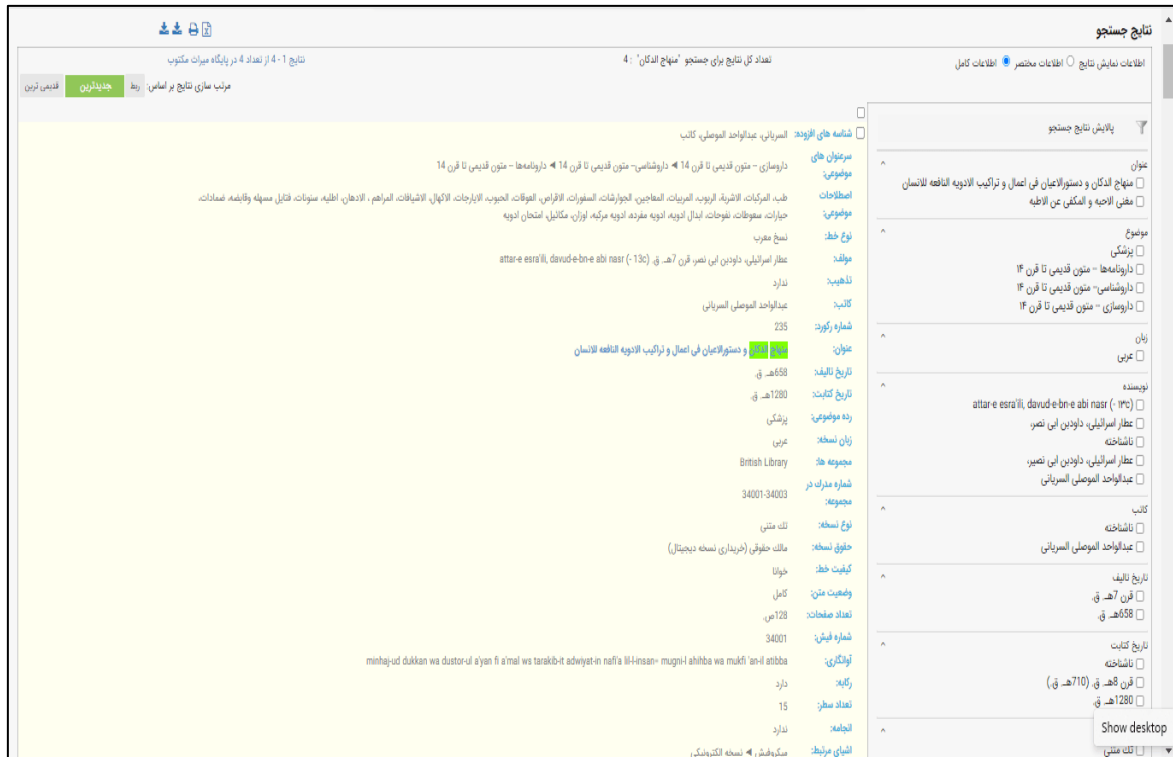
نتایج جستجو

اطلاعات نمایش نتایج ○ اطلاعات مختصر ● اطلاعات کامل

تعداد کل نتایج برای جستجو "منهاج الدکان" : 4

نتایج 1 - 4 از تعداد 4 در پایگاه میراث مکتوب

مرتب سازی نتایج بر اساس: ربط جدیدترین قدیمی ترین

پالایش نتایج جستجو

عنوان
☐ منهاج الدکان و دستورالاعیان فی اعمال و تراکیب الادویه النافعه للانسان
☐ مغنی الاحبه و المکفی عن الاطبه

موضوع
☐ پزشکی
☐ دارونامه‌ها -- متون قدیمی تا قرن ۱۴
☐ داروشناسی-- متون قدیمی تا قرن ۱۴
☐ داروسازی -- متون قدیمی تا قرن ۱۴

زبان
☐ عربی

نویسنده
☐ attar-e esra'ili, davud-e-bn-e abi nasr (- ۱۳c)
☐ عطار اسرائیلی، داودبن ابی نصر،
☐ ناشناخته
☐ عطار اسرائیلی، داودبن ابی نصیر،
☐ عبدالواحد الموصلی السریانی

کاتب
☐ ناشناخته
☐ عبدالواحد الموصلی السریانی

تاریخ تالیف
☐ قرن 7هـ. ق.
☐ 658هـ. ق.

تاریخ کتابت
☐ ناشناخته
☐ قرن 8هـ. ق. (710هـ. ق.)
☐ 1280هـ. ق.

☐ تک متنی

شناسه های افزوده: السریانی، عبدالواحد الموصلی، کاتب
سرعنوان های موضوعی: داروسازی -- متون قدیمی تا قرن 14 ◄ داروشناسی-- متون قدیمی تا قرن 14 ◄ داروئامه‌ها -- متون قدیمی تا قرن 14
اصطلاحات موضوعی: طب، المرکبات، الاشربة، الربوب، المربیات، المعاجین، الجوارشات، السفوفات، الاقراص، الفوفات، الحبوب، الایارجات، الاکهال، الاشیافات، المراهم ، الادهان، اطلیه، سنونات، فتایل مسهله وقابضه، ضمادات، جبارات، سعوطات، نفوخات، ابدال ادویه، ادویه مفرده، ادویه مرکبه، اوزان، مکاییل، امتحان ادویه
نوع خط: نسخ معرب
مولف: عطار اسرائیلی، داودبن ابی نصر، قرن 7هـ. ق. attar-e esra'ili, davud-e-bn-e abi nasr (-13c)
تذهیب: ندارد
کاتب: عبدالواحد الموصلی السریانی
شماره رکورد: 235
عنوان: منهاج الدکان و دستورالاعیان فی اعمال و تراکیب الادویه النافعه للانسان
تاریخ تالیف: 658هـ. ق.
تاریخ کتابت: 1280هـ. ق.
رده موضوعی: پزشکی
زبان نسخه: عربی
مجموعه ها: British Library
شماره مدرک در مجموعه: 34001-34003
نوع نسخه: تک متنی
حقوق نسخه: مالک حقوقی (خریداری نسخه دیجیتال)
کیفیت خط: خوانا
وضعیت متن: کامل
تعداد صفحات: 128ص.
شماره فیش: 34001
آوانگاری: minhaj-ud dukkan wa dustor-ul a'yan fi a'mal ws tarakib-it adwiyat-in nafi'a lil-l-insan= mugni-l ahibba wa mukfi 'an-il atibba
رکابه: دارد
تعداد سطر: 15
انجامه: ندارد
اشیای مرتبط: میکروفیش ◄ نسخه الکترونیکی

Show desktop